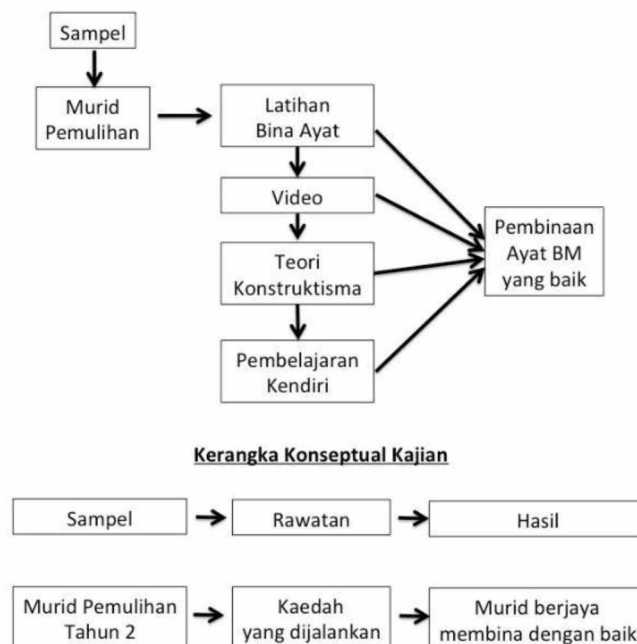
Sampel

Murid Pemulihan

Latihan Bina Ayat

Video

Teori Konstruktisma

Pembelajaran Kendiri

Pembinaan Ayat BM yang baik

Kerangka Konseptual Kajian

Sampel

Rawatan

Hasil

Murid Pemulihan Tahun 2

Kaedah yang dijalankan

Murid berjaya membina dengan baik